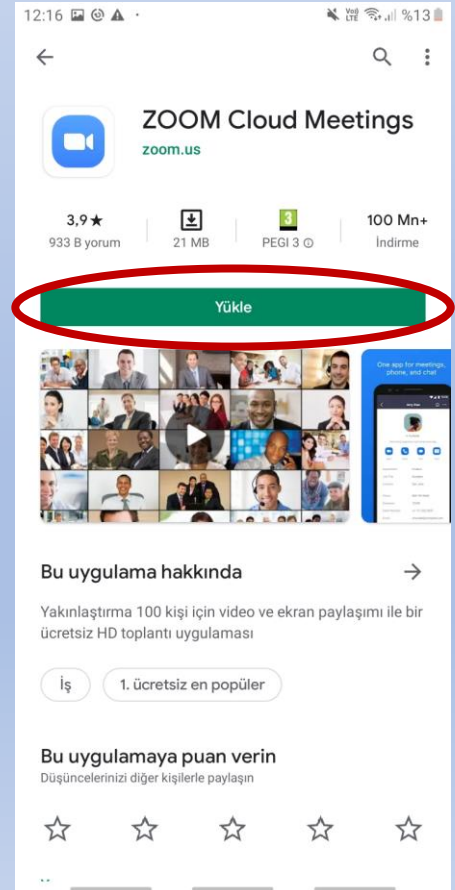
12:16 %13

ZOOM Cloud Meetings
zoom.us

3,9★
933 B yorum

21 MB

3
PEGI 3

100 Mn+
İndirme

Yükle

One app for meetings, phone, and chat

Bu uygulama hakkında →

Yakınlaştırma 100 kişi için video ve ekran paylaşımı ile bir ücretsiz HD toplantı uygulaması

İş

1. ücretsiz en popüler

Bu uygulamaya puan verin
Düşüncelerinizi diğer kişilerle paylaşın

☆ ☆ ☆ ☆ ☆